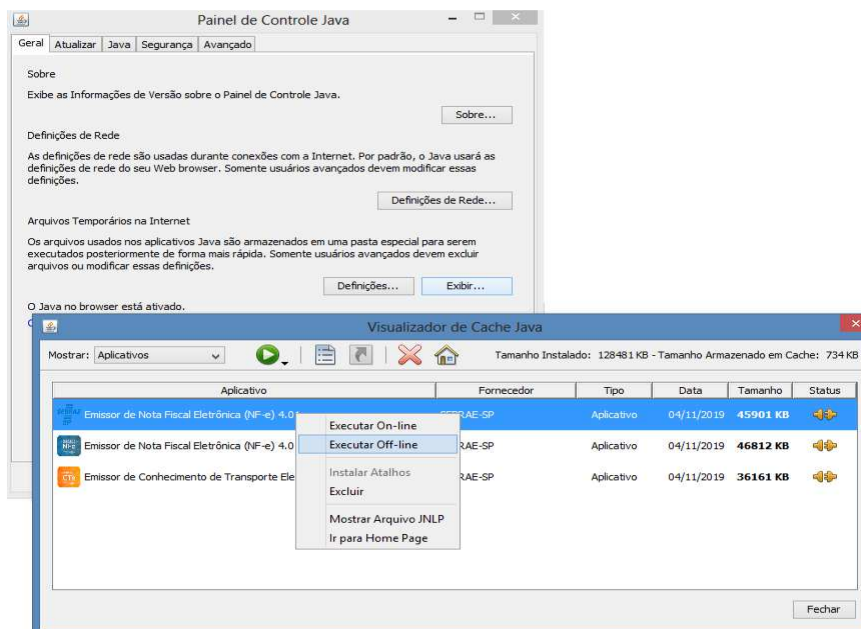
Painel de Controle Java

Geral | Atualizar | Java | Segurança | Avançado

Sobre

Exibe as Informações de Versão sobre o Painel de Controle Java.

Sobre...

Definições de Rede

As definições de rede são usadas durante conexões com a Internet. Por padrão, o Java usará as definições de rede do seu Web browser. Somente usuários avançados devem modificar essas definições.

Definições de Rede...

Arquivos Temporários na Internet

Os arquivos usados nos aplicativos Java são armazenados em uma pasta especial para serem executados posteriormente de forma mais rápida. Somente usuários avançados devem excluir arquivos ou modificar essas definições.

Definições... | Exibir...

O Java no browser está ativado.

Visualizador de Cache Java

Mostrar: Aplicativos

Tamanho Instalado: 128481 KB - Tamanho Armazenado em Cache: 734 KB

| Aplicativo | Fornecedor | Tipo | Data | Tamanho | Status |
|---|---|---|---|---|---|
| Emissor de Nota Fiscal Eletrônica (NF-e) 4.0 | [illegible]RAE-SP | Aplicativo | 04/11/2019 | 45901 KB | |
| Emissor de Nota Fiscal Eletrônica (NF-e) 4.0 | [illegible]RAE-SP | Aplicativo | 04/11/2019 | 46812 KB | |
| Emissor de Conhecimento de Transporte Ele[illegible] | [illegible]RAE-SP | Aplicativo | 04/11/2019 | 36161 KB | |

Executar On-line
Executar Off-line
Instalar Atalhos
Excluir
Mostrar Arquivo JNLP
Ir para Home Page

Fechar